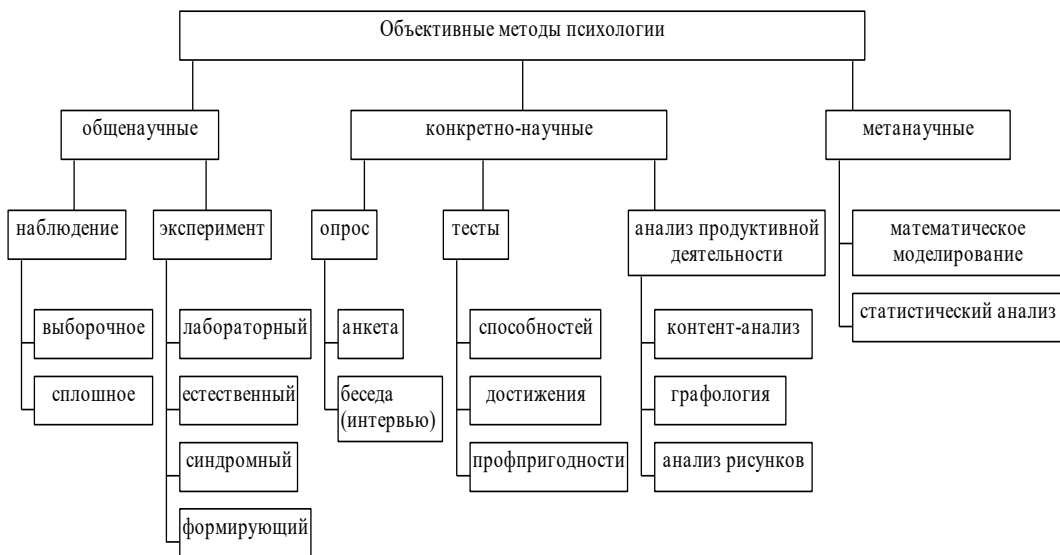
Объективные методы психологии

общенаучные

наблюдение

выборочное

сплошное

эксперимент

лабораторный

естественный

синдромный

формирующий

конкретно-научные

опрос

анкета

беседа (интервью)

тесты

способностей

достижения

профпригодности

анализ продуктивной деятельности

контент-анализ

графология

анализ рисунков

метанаучные

математическое моделирование

статистический анализ